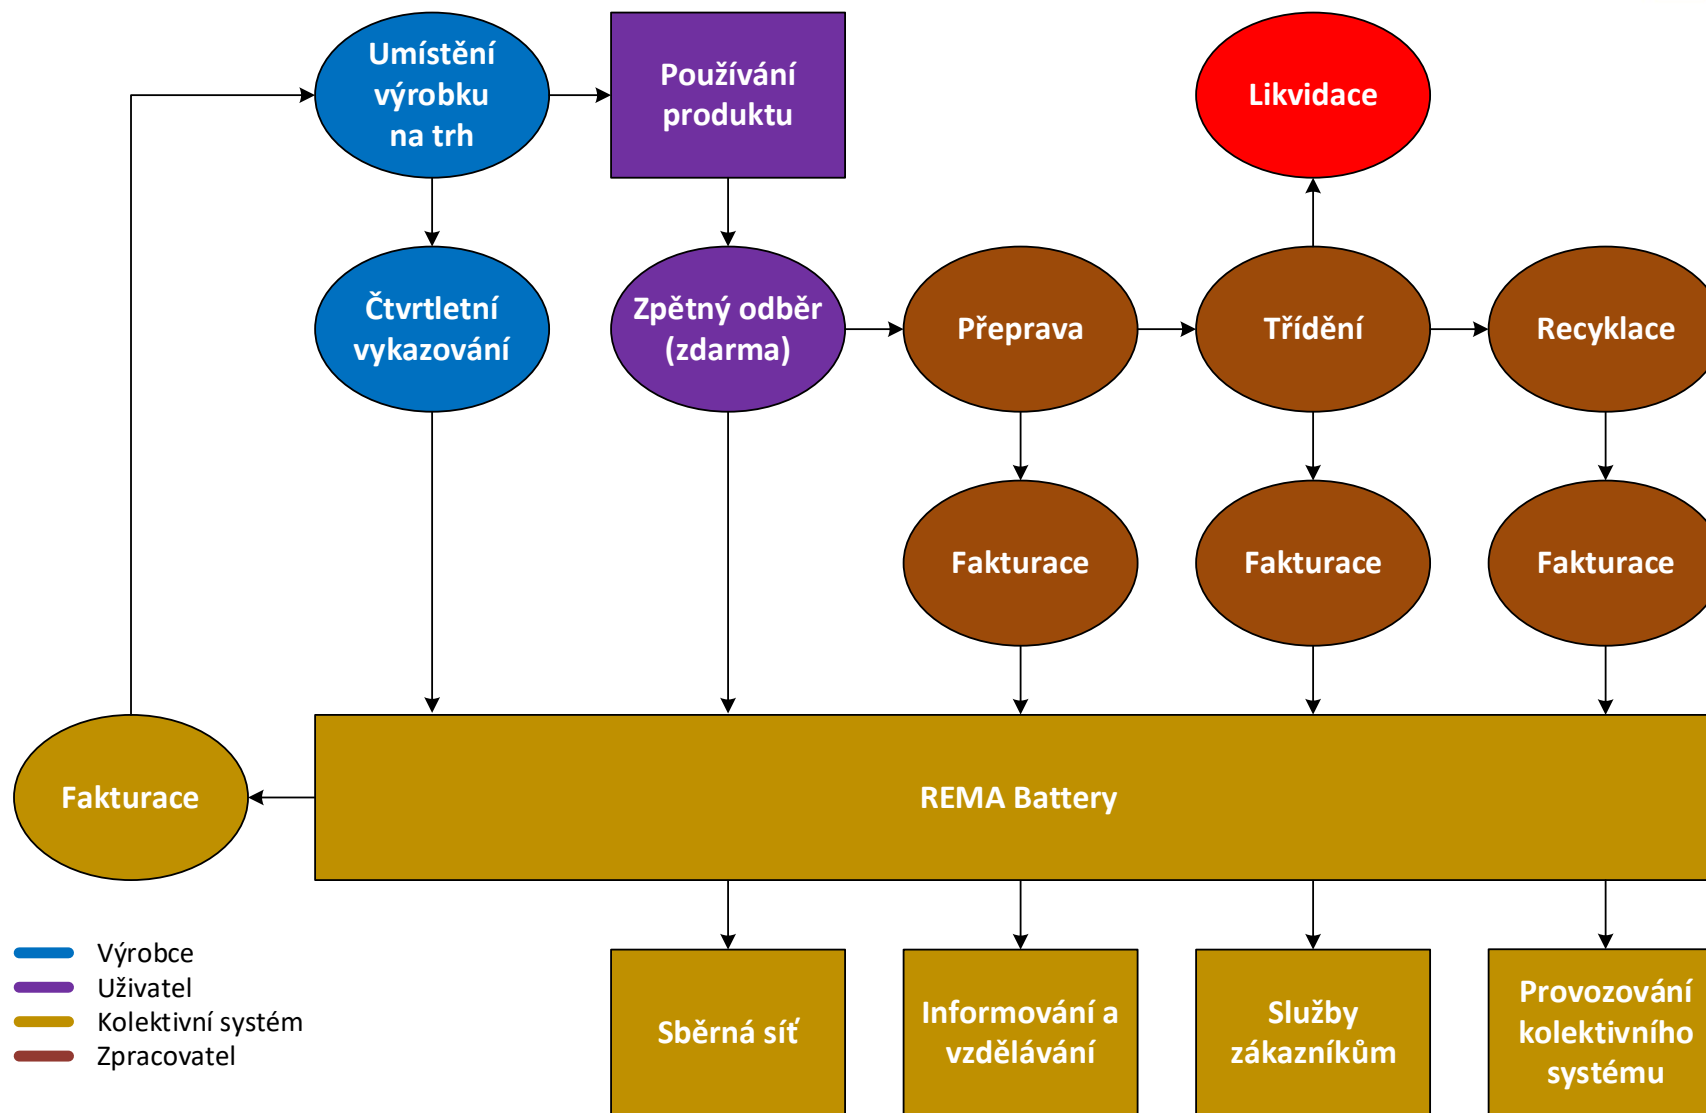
Umístění výrobku na trh

Používání produktu

Likvidace

Čtvrtletní vykazování

Zpětný odběr (zdarma)

Přeprava

Třídění

Recyklace

Fakturace

Fakturace

Fakturace

Fakturace

REMA Battery

Výrobce
Uživatel
Kolektivní systém
Zpracovatel

Sběrná síť

Informování a vzdělávání

Služby zákazníkům

Provozování kolektivního systému